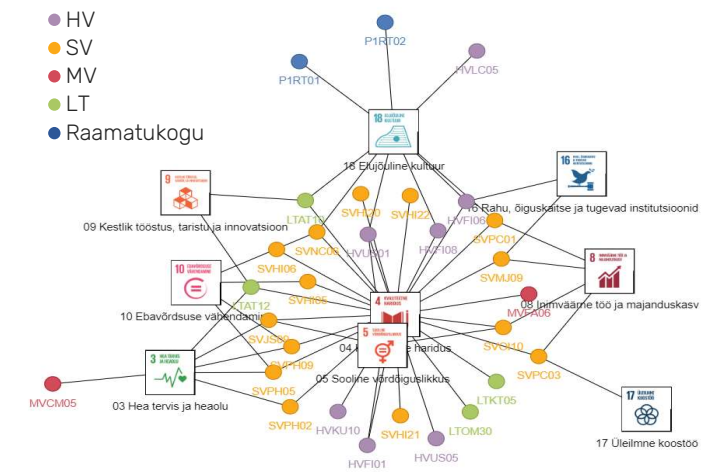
HV
SV
MV
LT
Raamatukogu

P1RT02
HVLC05
P1RT01
18 ELUJÕULINE KULTUUR
18 Elujõuline kultuur
16 RAHU, ÕIGUSKAITSE JA TUGEVAD INSTITUTSIOONID
16 Rahu, õiguskaitse ja tugevad institutsioonid
9 KESTLIK TÖÖSTUS, TARISTU JA INNOVATSIOON
09 Kestlik tööstus, taristu ja innovatsioon
LTAT10
SVHI20
SVHI22
HVFI06
SVNC05
HVUS01
HVFI08
SVPC01
10 EBAVÕRDSUSE VÄHENDAMINE
SVHI06
SVMJ09
8 INIMVÄÄRNE TÖÖ JA MAJANDUSKASV
LTAT12
SVHI05
08 Inimväärne töö ja majanduskasv
10 Ebavõrdsuse vähendamine
4 KVALITEETNE HARIDUS
MVFA06
SVJS30
5 SOOLINE VÕRDÕIGUSLIKKUS
04 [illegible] haridus
SVCI10
SVPH09
3 HEA TERVIS JA HEAOLU
05 Sooline võrdõiguslikkus
SVPC03
SVPH05
LTKT05
17 ÜLEILMNE KOOSTÖÖ
MVCM05
03 Hea tervis ja heaolu
SVPH02
HVKU10
SVHI21
LTOM30
17 Üleilmne koostöö
HVFI01
HVUS05